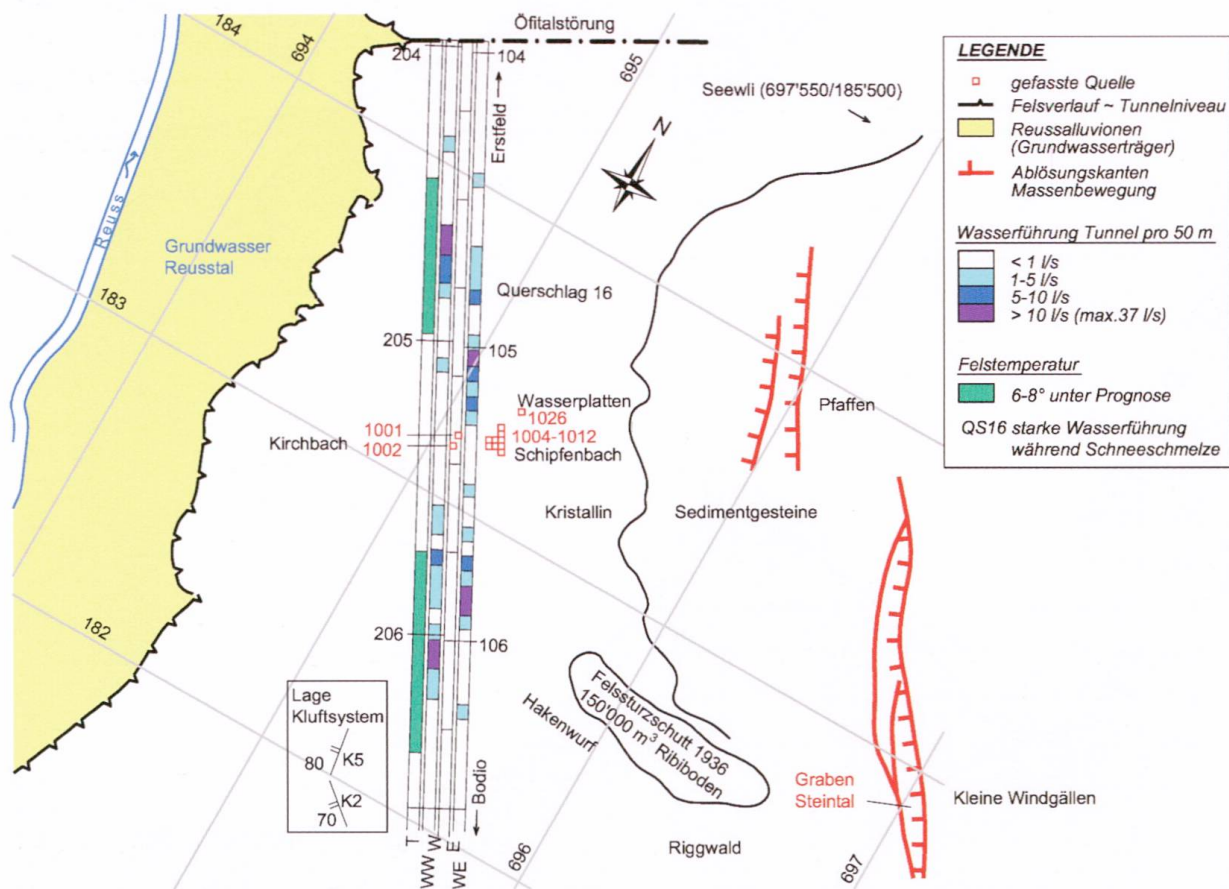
184
694
Öfitalstörung
204
104
695
Erstfeld →
Seewli (697'550/185'500)
N
Reuss
Grundwasser Reusstal
183
Querschlag 16
205
105
Wasserplatten
1026
1001
1002
Kirchbach
1004-1012
Schipfenbach
Pfaffen
Kristallin
Sedimentgesteine
182
206
106
Felssturzschutt 1936
150'000 $m^3$ Ribiboden
Hakenwurf
Lage Kluftsystem
80
K5
K2
70
← Bodio
T
WW
W
WE
E
696
Riggwald
Graben Steintal
Kleine Windgällen
697

LEGENDE
gefasste Quelle
Felsverlauf ~ Tunnelniveau
Reussalluvionen (Grundwasserträger)
Ablösungskanten Massenbewegung
Wasserführung Tunnel pro 50 m
< 1 l/s
1-5 l/s
5-10 l/s
> 10 l/s (max.37 l/s)
Felstemperatur
6-8° unter Prognose
QS16 starke Wasserführung während Schneeschmelze